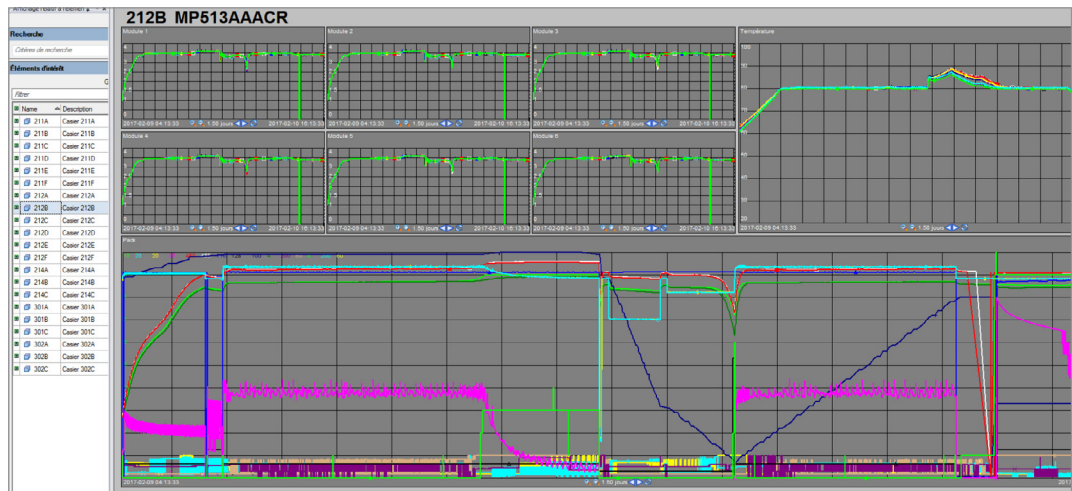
Affichage relatif à l'élément

Recherche

Critères de recherche

Éléments d'intérêt

Filtrer

| Name | Description |
|---|---|
| 211A | Casier 211A |
| 211B | Casier 211B |
| 211C | Casier 211C |
| 211D | Casier 211D |
| 211E | Casier 211E |
| 211F | Casier 211F |
| 212A | Casier 212A |
| 212B | Casier 212B |
| 212C | Casier 212C |
| 212D | Casier 212D |
| 212E | Casier 212E |
| 212F | Casier 212F |
| 214A | Casier 214A |
| 214B | Casier 214B |
| 214C | Casier 214C |
| 301A | Casier 301A |
| 301B | Casier 301B |
| 301C | Casier 301C |
| 302A | Casier 302A |
| 302B | Casier 302B |
| 302C | Casier 302C |

212B MP513AAACR

Module 1
2017-02-09 04:13:33 1.50 jours 2017-02-10 16:13:33

Module 2
2017-02-09 04:13:33 1.50 jours 2017-02-10 16:13:33

Module 3
2017-02-09 04:13:33 1.50 jours 2017-02-10 16:13:33

Température
100 90 80 70 60 50 40 30 20
2017-02-09 04:13:33 1.50 jours

Module 4
2017-02-09 04:13:33 1.50 jours 2017-02-10 16:13:33

Module 5
2017-02-09 04:13:33 1.50 jours 2017-02-10 16:13:33

Module 6
2017-02-09 04:13:33 1.50 jours 2017-02-10 16:13:33

Pack
2017-02-09 04:13:33 1.50 jours